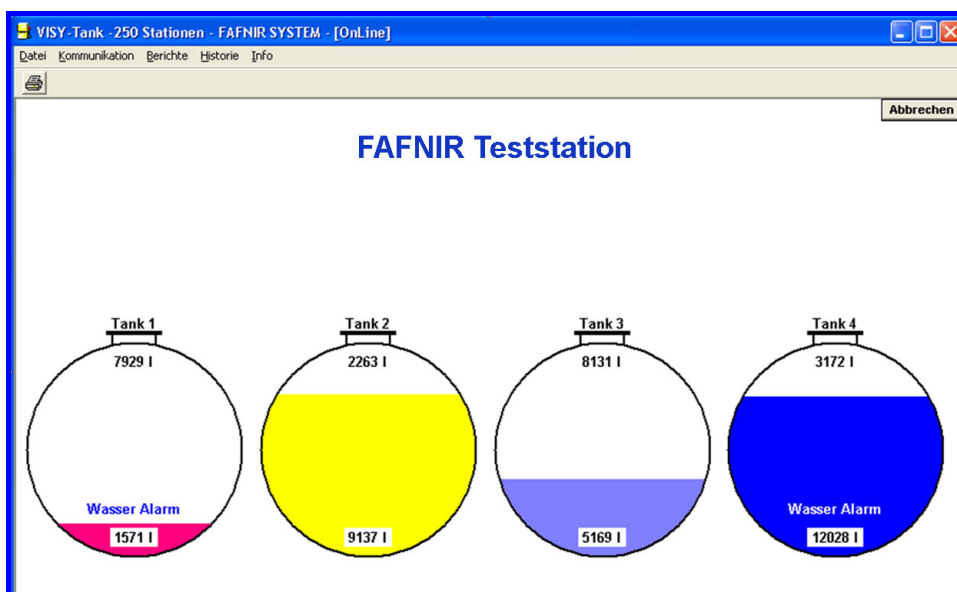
VISY-Tank -250 Stationen - FAFNIR SYSTEM - [OnLine]

Datei Kommunikation Berichte Historie Info

Abbrechen

FAFNIR Teststation

Tank 1
7929 l
Wasser Alarm
1571 l

Tank 2
2263 l
9137 l

Tank 3
8131 l
5169 l

Tank 4
3172 l
Wasser Alarm
12028 l